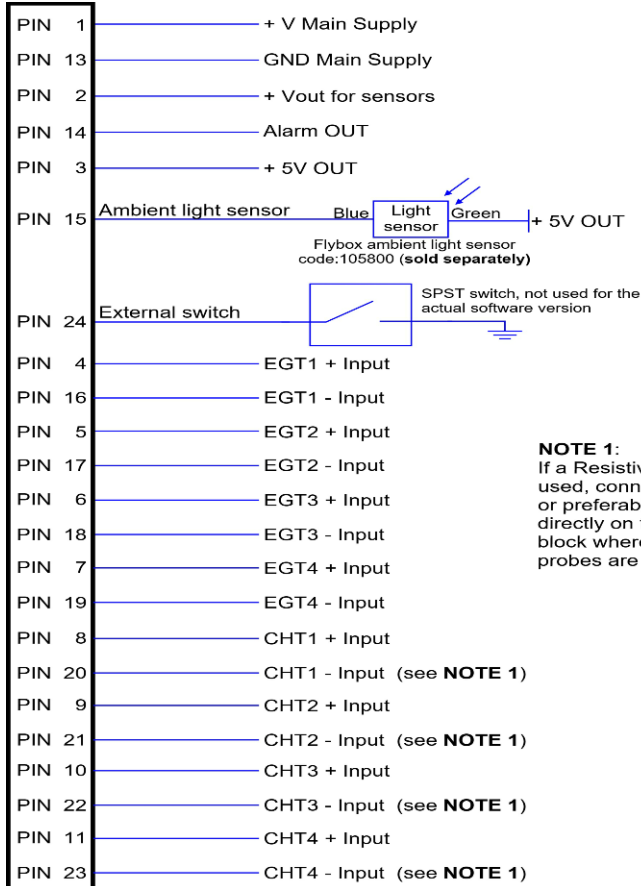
PIN 1 + V Main Supply
PIN 13 GND Main Supply
PIN 2 + Vout for sensors
PIN 14 Alarm OUT
PIN 3 + 5V OUT
PIN 15 Ambient light sensor Blue Light sensor Green + 5V OUT
Flybox ambient light sensor code:105800 (**sold separately**)
PIN 24 External switch
SPST switch, not used for the actual software version
PIN 4 EGT1 + Input
PIN 16 EGT1 - Input
PIN 5 EGT2 + Input
PIN 17 EGT2 - Input
PIN 6 EGT3 + Input
PIN 18 EGT3 - Input
PIN 7 EGT4 + Input
PIN 19 EGT4 - Input
PIN 8 CHT1 + Input
PIN 20 CHT1 - Input (see **NOTE 1**)
PIN 9 CHT2 + Input
PIN 21 CHT2 - Input (see **NOTE 1**)
PIN 10 CHT3 + Input
PIN 22 CHT3 - Input (see **NOTE 1**)
PIN 11 CHT4 + Input
PIN 23 CHT4 - Input (see **NOTE 1**)

**NOTE 1**:
If a Resistiv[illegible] used, conn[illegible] or preferab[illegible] directly on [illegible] block wher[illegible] probes are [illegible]